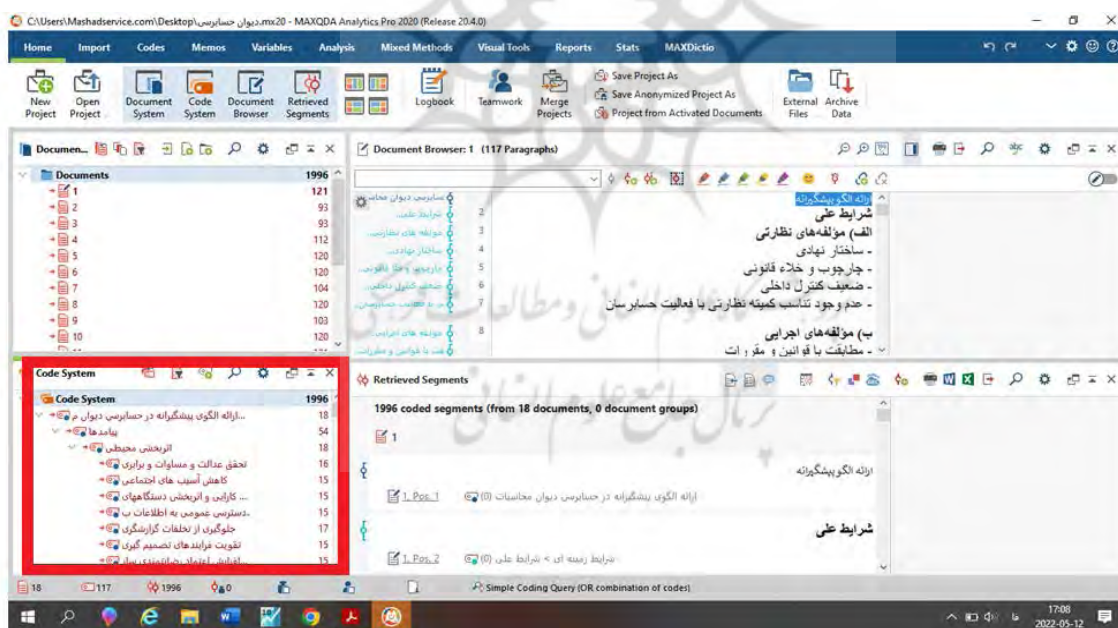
C:\Users\Mashadservice.com\Desktop\دیوان حسابرسی.mx20 - MAXQDA Analytics Pro 2020 (Release 20.4.0)

Home Import Codes Memos Variables Analysis Mixed Methods Visual Tools Reports Stats MAXDictio

New Project | Open Project | Document System | Code System | Document Browser | Retrieved Segments | Logbook | Teamwork | Merge Projects | Save Project As | Save Anonymized Project As | Project from Activated Documents | External Files | Archive Data

Documents

| Documents | 1996 |
|---|---|
| 1 | 121 |
| 2 | 93 |
| 3 | 93 |
| 4 | 112 |
| 5 | 120 |
| 6 | 120 |
| 7 | 104 |
| 8 | 120 |
| 9 | 103 |
| 10 | 120 |

Document Browser: 1 (117 Paragraphs)

ارائه الگو پیشگیرانه
شرایط علی
الف) مؤلفه‌های نظارتی
- ساختار نهادی
- چارچوب و خلاء قانونی
- ضعیف کنترل داخلی
- عدم وجود تناسب کمیته نظارتی با فعالیت حسابرسان

ب) مؤلفه‌های اجرایی
- مطابقت با قوانین و مقررات

Code System

| Code System | 1996 |
|---|---|
| ارائه الگوی پیشگیرانه در حسابرسی دیوان م... | 18 |
| پیامدها | 54 |
| اثربخشی محیطی | 18 |
| تحقق عدالت و مساوات و برابری | 16 |
| کاهش آسیب های اجتماعی | 15 |
| کارایی و اثربخشی دستگاههای ... | 15 |
| دسترسی عمومی به اطلاعات ب... | 15 |
| جلوگیری از تخلفات گزارشگری | 17 |
| تقویت فرایندهای تصمیم گیری | 15 |
| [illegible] | 15 |

Retrieved Segments

1996 coded segments (from 18 documents, 0 document groups)

1

ارائه الگوی پیشگیرانه
1, Pos. 1 | ارائه الگوی پیشگیرانه در حسابرسی دیوان محاسبات (0)

شرایط علی
1, Pos. 2 | شرایط زمینه ای > شرایط علی (0)

18 | 117 | 1996 | 0 | Simple Coding Query (OR combination of codes)

17:08
2022-05-12